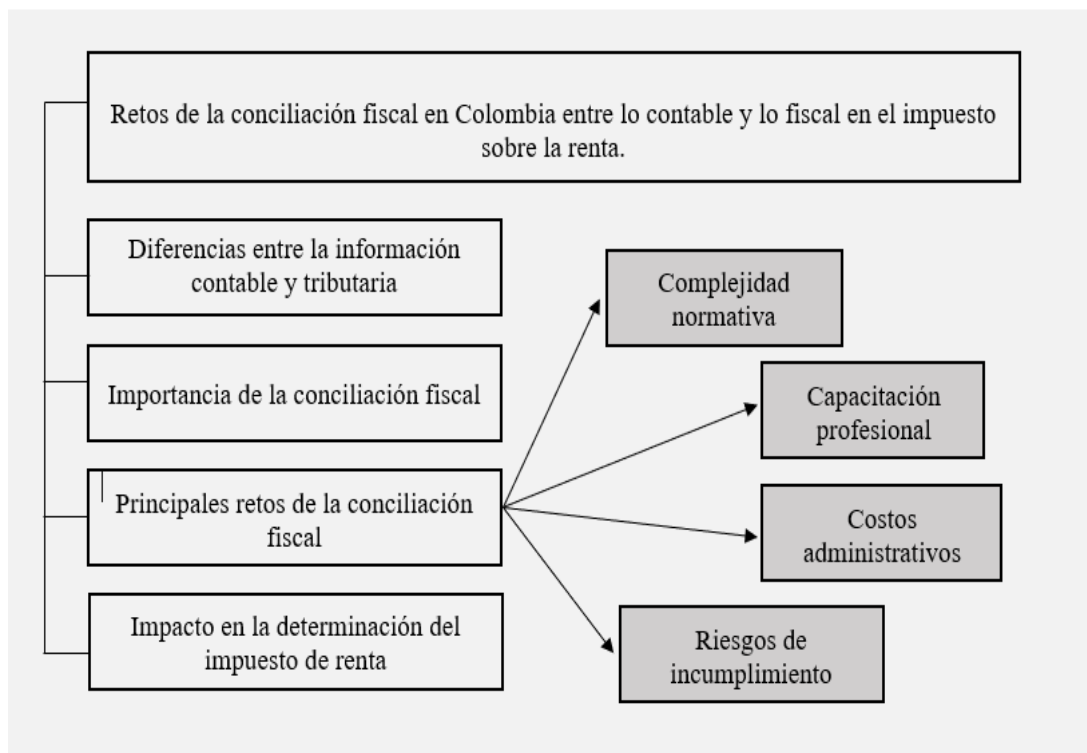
Retos de la conciliación fiscal en Colombia entre lo contable y lo fiscal en el impuesto sobre la renta.

Diferencias entre la información contable y tributaria

Importancia de la conciliación fiscal

Principales retos de la conciliación fiscal

Impacto en la determinación del impuesto de renta

Complejidad normativa

Capacitación profesional

Costos administrativos

Riesgos de incumplimiento